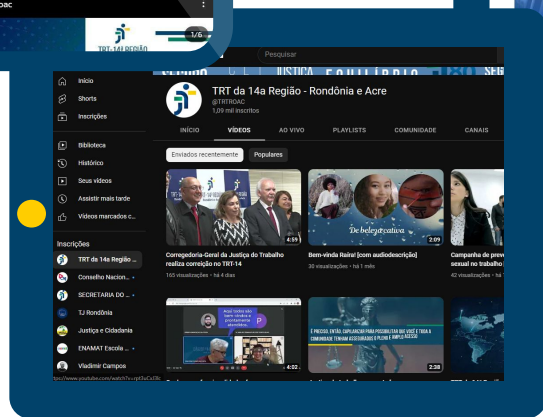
oac

TRT 14ª REGIÃO

1/6

Pesquisar

Início
Shorts
Inscrições
Biblioteca
Histórico
Seus vídeos
Assistir mais tarde
Vídeos marcados c...

Inscrições
TRT da 14a Região ...
Conselho Nacion...
SECRETARIA DO ...
TJ Rondônia
Justiça e Cidadania
ENAMAT Escola ...
Vladimir Campos

TRT da 14a Região - Rondônia e Acre
@TRTROAC
1,09 mil inscritos

INÍCIO
VÍDEOS
AO VIVO
PLAYLISTS
COMUNIDADE
CANAIS

Enviados recentemente
Populares

4:59
Corregedoria-Geral da Justiça do Trabalho realiza correição no TRT-14
165 visualizações • há 4 dias

De beleza ativa
2:09
Bem-vinda Raira! [com audiodescrição]
30 visualizações • há 1 mês

Campanha de prev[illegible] sexual no trabalho
42 visualizações • há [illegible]

Aqui todos são bem-vindos e prontamente atendidos.
4:02

É PRECISO, ENTÃO, CAPACITAÇÃO PARA POSSIBILITAR QUE VOCÊ E TODA A COMUNIDADE TENHAM ASSEGURADOS O PLENO E AMPLO ACESSO.
2:38

tps://www.youtube.com/watch?v=rpt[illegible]